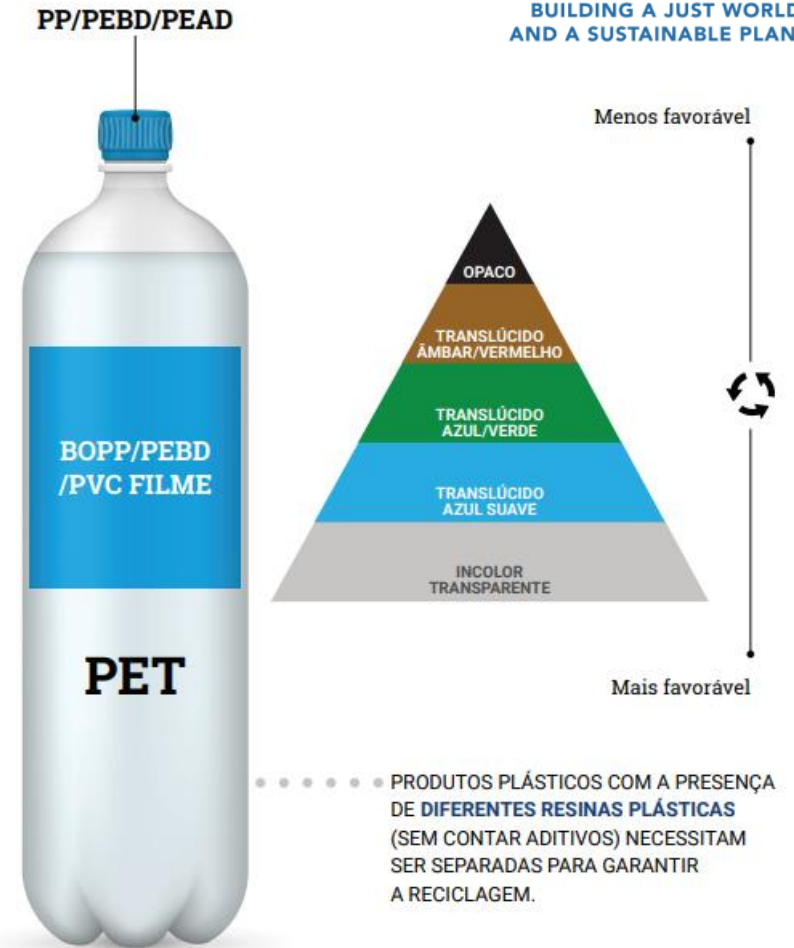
PP/PEBD/PEAD

BUILDING A JUST WORLD AND A SUSTAINABLE PLAN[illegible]

Menos favorável

OPACO

TRANSLÚCIDO ÂMBAR/VERMELHO

TRANSLÚCIDO AZUL/VERDE

TRANSLÚCIDO AZUL SUAVE

INCOLOR TRANSPARENTE

Mais favorável

BOPP/PEBD /PVC FILME

PET

PRODUTOS PLÁSTICOS COM A PRESENÇA DE DIFERENTES RESINAS PLÁSTICAS (SEM CONTAR ADITIVOS) NECESSITAM SER SEPARADAS PARA GARANTIR A RECICLAGEM.